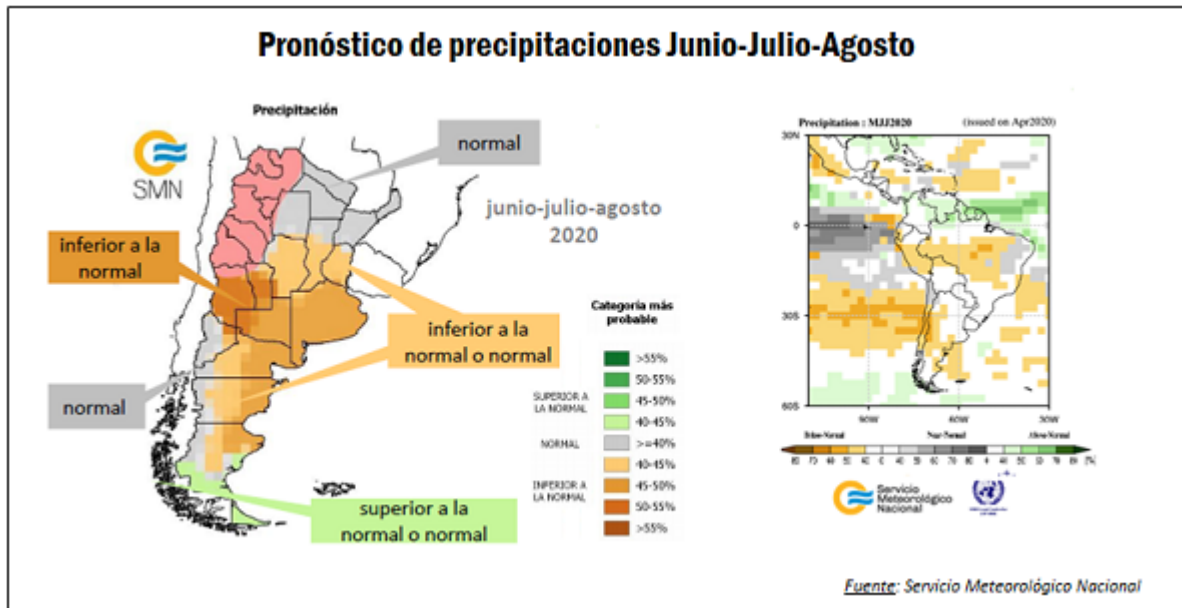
Pronóstico de precipitaciones Junio-Julio-Agosto

Precipitación

SMN

normal

junio-julio-agosto 2020

inferior a la normal

inferior a la normal o normal

normal

superior a la normal o normal

Categoría más probable

| | | |
|---|---|---|
| SUPERIOR A LA NORMAL | | >55% |
| | | 50-55% |
| | | 45-50% |
| | | 40-45% |
| NORMAL | | >=40% |
| INFERIOR A LA NORMAL | | 40-45% |
| | | 45-50% |
| | | 50-55% |
| | | >55% |

Precipitation : MJJ2020 (issued on Apr2020)

30N

0

30S

60S

90W 60W 30W

Below Normal Near Normal Above Normal

80 70 60 50 40 40 50 60 70 80 40 50 60 70 80 [%]

Servicio Meteorológico Nacional

Fuente: Servicio Meteorológico Nacional